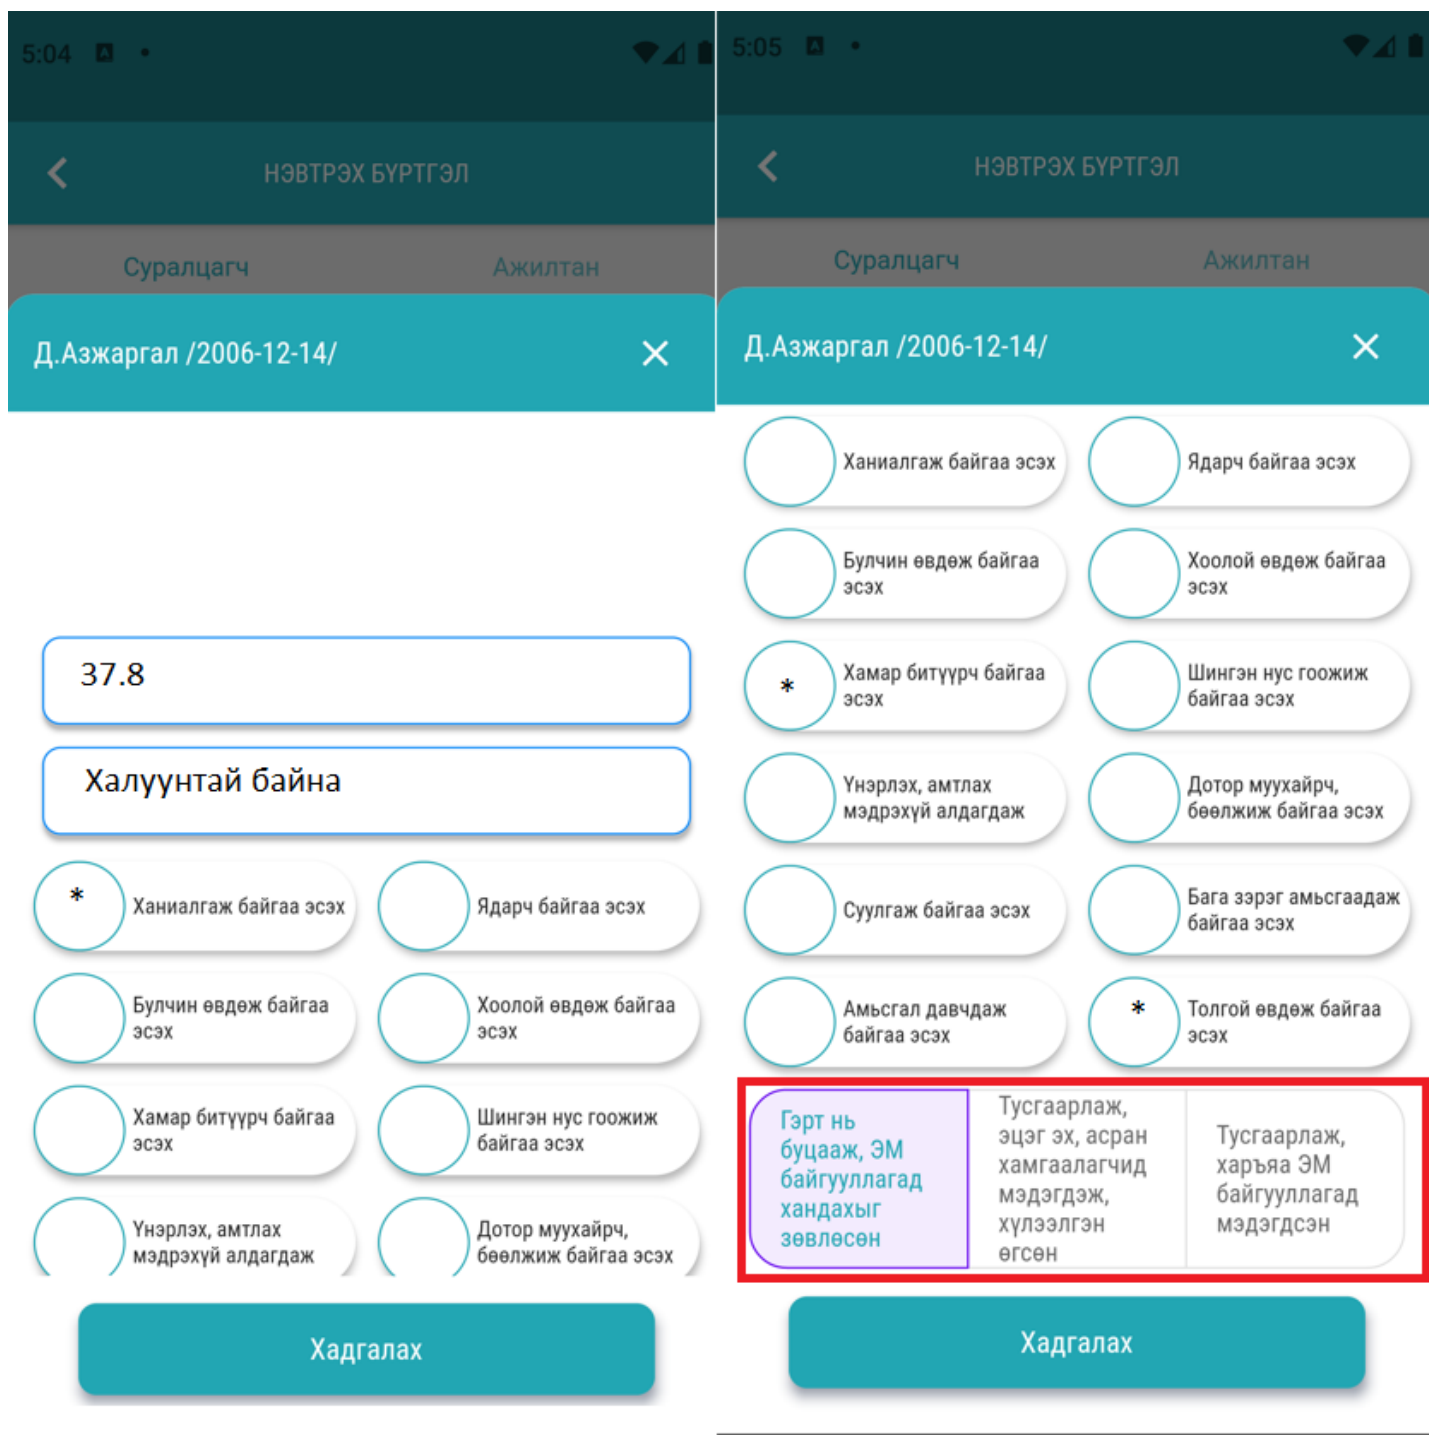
5:04

НЭВТРЭХ БҮРТГЭЛ

Суралцагч
Ажилтан

Д.Азжаргал /2006-12-14/

37.8

Халуунтай байна

* Ханиалгаж байгаа эсэх
Ядарч байгаа эсэх
Булчин өвдөж байгаа эсэх
Хоолой өвдөж байгаа эсэх
Хамар битүүрч байгаа эсэх
Шингэн нус гоожиж байгаа эсэх
Үнэрлэх, амтлах мэдрэхүй алдагдаж
Дотор муухайрч, бөөлжиж байгаа эсэх

Хадгалах

5:05

НЭВТРЭХ БҮРТГЭЛ

Суралцагч
Ажилтан

Д.Азжаргал /2006-12-14/

Ханиалгаж байгаа эсэх
Ядарч байгаа эсэх
Булчин өвдөж байгаа эсэх
Хоолой өвдөж байгаа эсэх
* Хамар битүүрч байгаа эсэх
Шингэн нус гоожиж байгаа эсэх
Үнэрлэх, амтлах мэдрэхүй алдагдаж
Дотор муухайрч, бөөлжиж байгаа эсэх
Суулгаж байгаа эсэх
Бага зэрэг амьсгаадаж байгаа эсэх
Амьсгал давчдаж байгаа эсэх
* Толгой өвдөж байгаа эсэх

Гэрт нь буцааж, ЭМ байгууллагад хандахыг зөвлөсөн
Тусгаарлаж, эцэг эх, асран хамгаалагчид мэдэгдэж, хүлээлгэн өгсөн
Тусгаарлаж, харьяа ЭМ байгууллагад мэдэгдсэн

Хадгалах